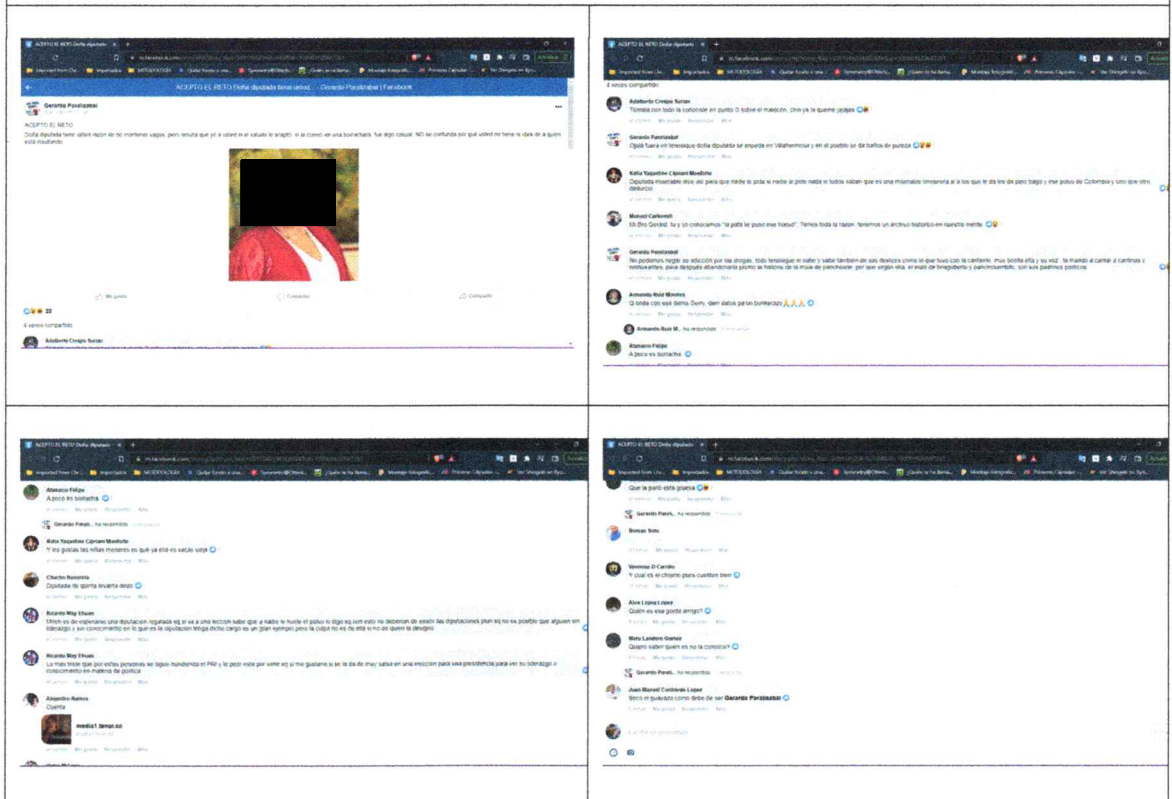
ACEPTO EL RETO Doña diputada

ACEPTO EL RETO Doña diputada tiene usted... Gerardo Paralizabal | Facebook

Gerardo Paralizabal

ACEPTO EL RETO

Doña diputada tiene usted razón de no mentener vagos, pero resulta que yo a usted ni al saludo le aragito, si la conocí en una borrachera, fue algo casual. NO se confunda por que usted no tiene la idea de a quien está insultando

Me gusta Comentar Compartir

23

4 veces compartido

Adalberto Crespo Surian

ACEPTO EL RETO Doña diputada

4 veces compartido

Adalberto Crespo Surian
Tómala con todo la colocaste en punto G toditie el maldición, chin ya te quieme jajajas

Gerardo Paralizabal
Ojalá fuera en temasque doña diputada se enpeda en Villahermosa y en el pueblo se da baños de pureza

Katia Yaqueline Cipriani Monforte
Diputada miserable dice así para que nadie le pida ni medie ni pide nada ni todos saben que es una miserable limosnera al a los que le da tire de pero bago y ese polvo de Colombia y ooo que otro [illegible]

Manuel Carbonell
Eh Bro Gerald, tu y yo conocimos "la pata le puso ese huevo". Tienes toda la razon, tenemos un archivo historico en nuestra mente.

Gerardo Paralizabal
No podemos negar su adicción por las drogas, todo temasque lo sabe y sabe tambien de sus deslices como lo que tuvo con la cantante. muy bonita ella y su voz. la mando a cantar a cantinas y restaurantes, para después abandonarla pronto la historia de la mula de penchonde; por que vergon ella, el mall de bieguberto y pancrosendito, son sus padrinos politicos

Armando Ruiz Méndez
Q onda con ese iBama Dumy, dem datos pa un bombazo

Armando Ruiz M... ha respondido

Atanacio Felipe
A poco es borracha

ACEPTO EL RETO Doña diputada

Atanacio Felipe
A poco es borracha

Gerardo Parali... ha respondido

Katia Yaqueline Cipriani Monforte
Y les gustas las niñas menores es que ya ella es vacion viejo

Chucho Nosotra
Diputada de quinta levanta deas

Ricardo May Ehuan
Mmm es de explenarse una diputación regalada eq si va a una leccion sabe que a nadie le huele el polvo lo digo eq son esto no deberían de existir las diputaciones plun sq no es posible que alguien sin liderazgo y sin conocimiento en lo que es la diputación tenga dicho cargo es un gran ejemplo pero la culpa no es ha ella si no de quien la designo

Ricardo May Ehuan
La mas triste que por estas personas se sigue hundiendo el PRI y lo peor esta por venir eq si me gustaria si se la da de may salsa en una eleccion para una presidencia para ver su liderazgo o conocimiento en materia de politica

Alejandro Ramos
Cuenta

media1.tenor.co

ACEPTO EL RETO Doña diputada

Que la parió está jguesa

Gerardo Parali... ha respondido

Duncan Soto

Vanessa D Carrillo
Y cual es el chisme pues cuentan bien

Alex Lopez Lopez
Quién es esa gorda amigo?

Maru Landero Gomez
Quiero saber quien es no la conozco?

Gerardo Parali... ha respondido

Juan Manuel Contreras Lopez
Eres el guauazo como debe de ser Gerardo Paralizabal